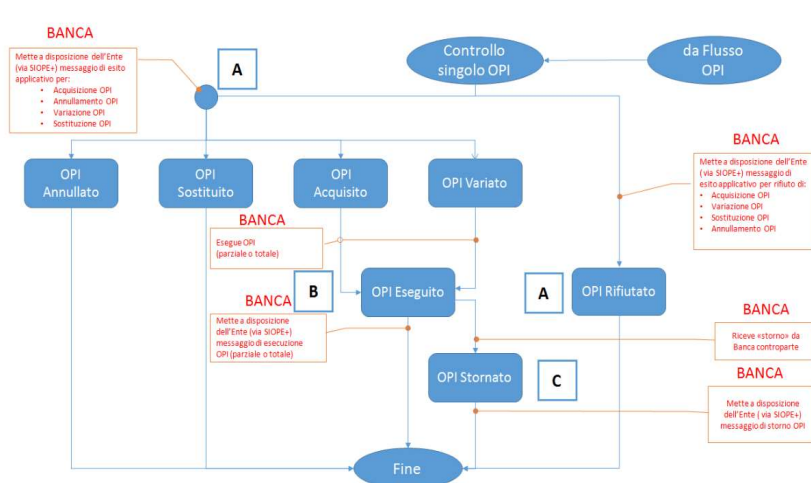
BANCA

Mette a disposizione dell'Ente (via SIOPE+) messaggio di esito applicativo per:
- Acquisizione OPI
- Annullamento OPI
- Variazione OPI
- Sostituzione OPI

A

Controllo singolo OPI

da Flusso OPI

OPI Annullato

OPI Sostituito

OPI Acquisito

OPI Variato

BANCA

Mette a disposizione dell'Ente (via SIOPE+) messaggio di esito applicativo per rifiuto di:
- Acquisizione OPI
- Variazione OPI
- Sostituzione OPI
- Annullamento OPI

BANCA

Esegue OPI (parziale o totale)

B

OPI Eseguito

A

OPI Rifiutato

BANCA

Mette a disposizione dell'Ente (via SIOPE+) messaggio di esecuzione OPI (parziale o totale)

BANCA

Riceve «storno» da Banca controparte

OPI Stornato

C

BANCA

Mette a disposizione dell'Ente ( via SIOPE+) messaggio di storno OPI

Fine